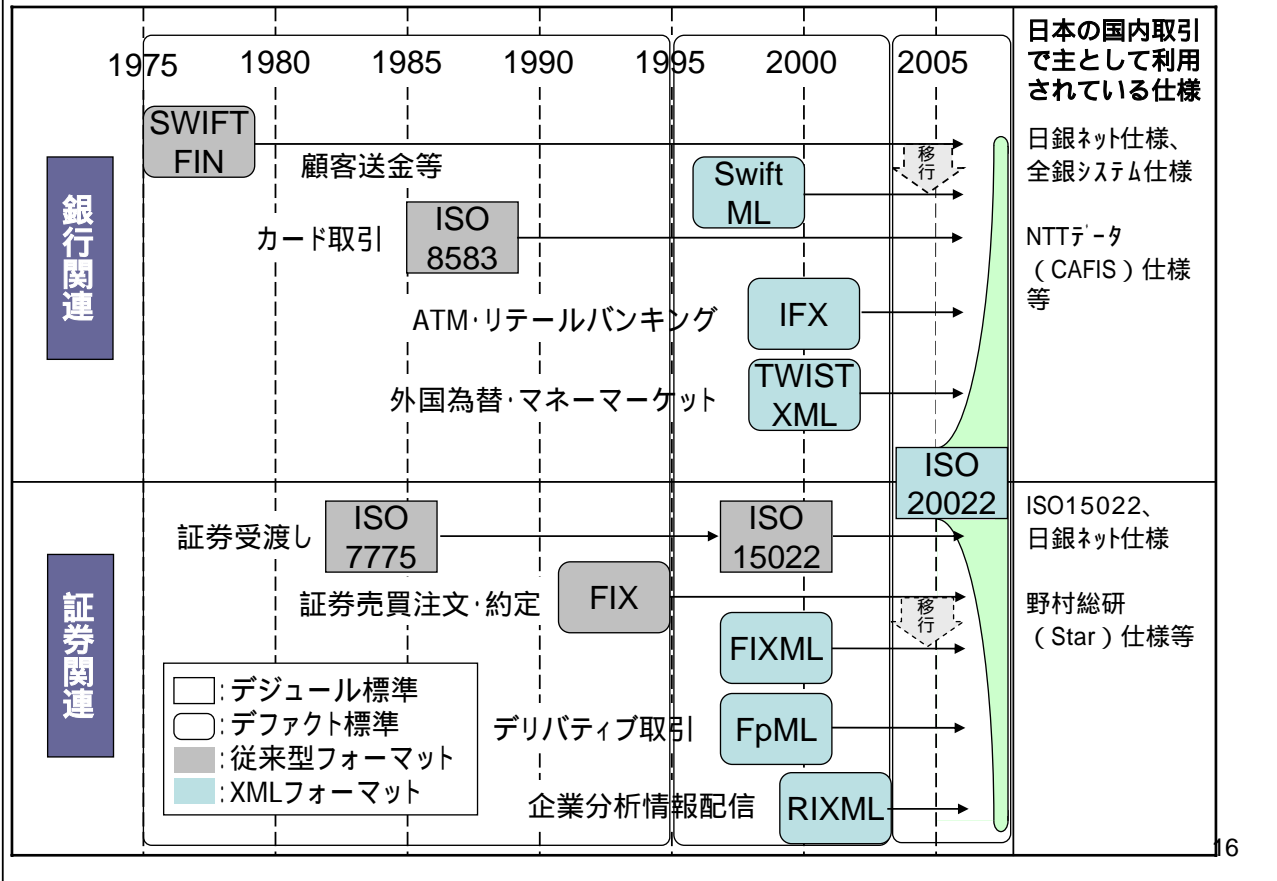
1975 1980 1985 1990 1995 2000 2005

日本の国内取引で主として利用されている仕様

銀行関連

SWIFT FIN
顧客送金等
移行
Swift ML
日銀ﾈｯﾄ仕様、全銀ｼｽﾃﾑ仕様

カード取引
ISO 8583
NTTﾃﾞｰﾀ（CAFIS）仕様等

ATM･リテールバンキング
IFX

外国為替･マネーマーケット
TWIST XML

ISO 20022

証券関連

証券受渡し
ISO 7775
ISO 15022
ISO15022、日銀ﾈｯﾄ仕様

証券売買注文･約定
FIX
移行
FIXML
野村総研（Star）仕様等

:デジュール標準
:デファクト標準
:従来型フォーマット
:XMLフォーマット

デリバティブ取引
FpML

企業分析情報配信
RIXML

16